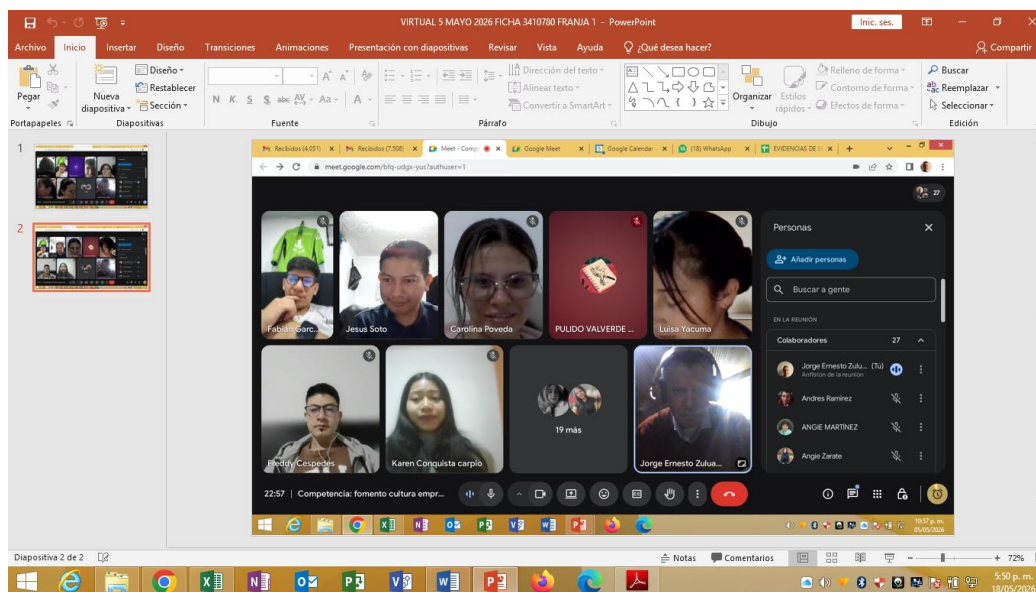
VIRTUAL 5 MAYO 2026 FICHA 3410780 FRANJA 1 - PowerPoint

Inic. ses.

Archivo Inicio Insertar Diseño Transiciones Animaciones Presentación con diapositivas Revisar Vista Ayuda ¿Qué desea hacer? Compartir

Pegar Nueva diapositiva Diseño Restablecer Sección Portapapeles Diapositivas Fuente Párrafo Dirección del texto Alinear texto Convertir a SmartArt Organizar Estilos rápidos Relleno de forma Contorno de forma Efectos de forma Dibujo Buscar Reemplazar Seleccionar Edición

1
2

Recibidos (4.051) Recibidos (7.508) Meet - Comp Google Meet Google Calendar (18) WhatsApp EVIDENCIAS DE

meet.google.com/bfq-udgx-yus?authuser=1

27

Fabian Garc... Jesus Soto Carolina Poveda PULIDO VALVERDE ... Luisa Yacuma

Freddy Cespedes Karen Conquista carpio 19 más Jorge Ernesto Zulua...

Personas

Añadir personas

Buscar a gente

EN LA REUNIÓN

Colaboradores 27

Jorge Ernesto Zulu... (Tú) Anfitrión de la reunión

Andres Ramirez

ANGIE MARTINEZ

Angie Zarate

22:57 | Competencia: fomento cultura empr...

10:57 p. m. 05/05/2026

Diapositiva 2 de 2

Notas Comentarios 72%

5:50 p. m. 18/05/2026